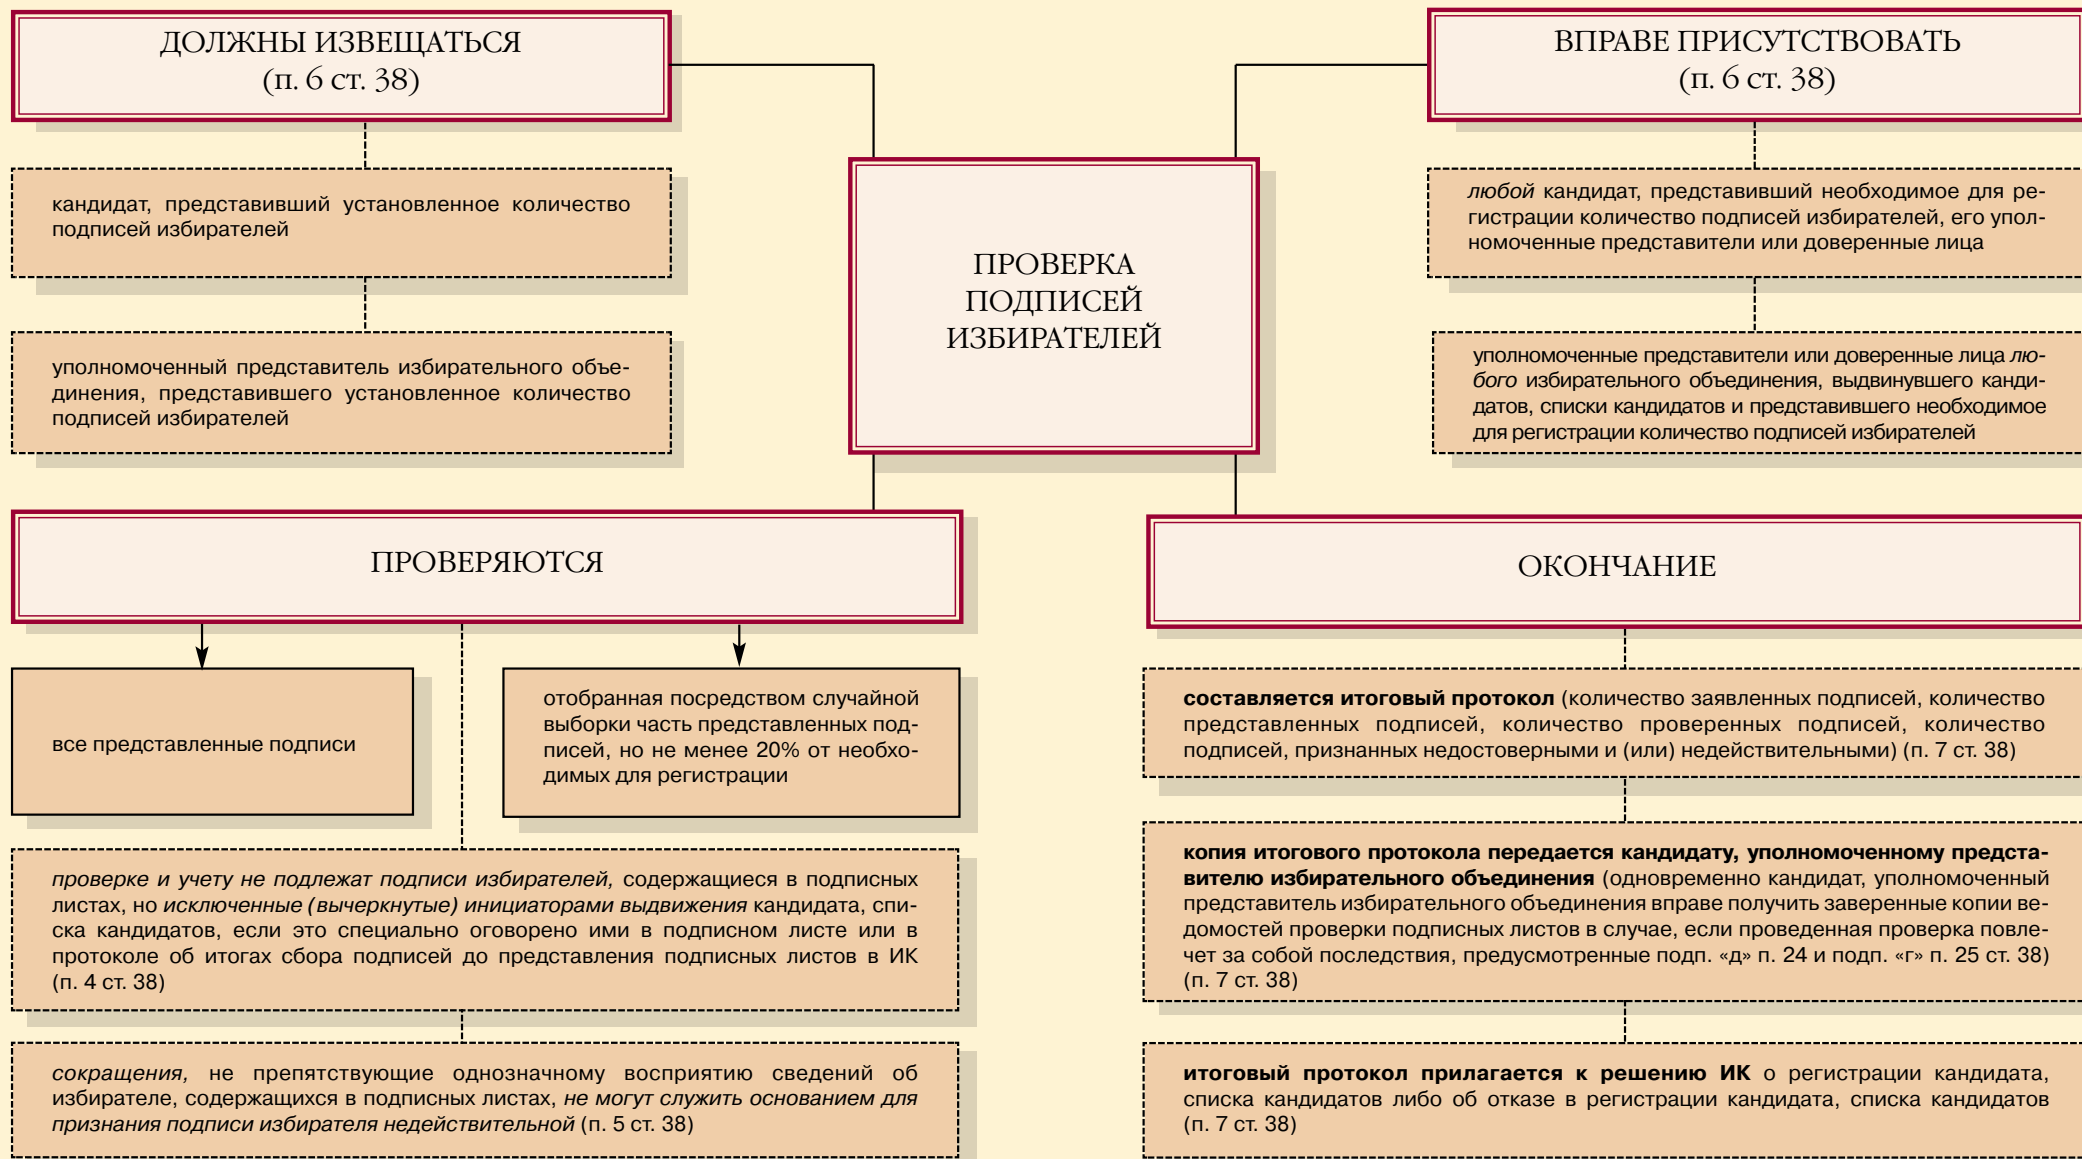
ДОЛЖНЫ ИЗВЕЩАТЬСЯ
(п. 6 ст. 38)

кандидат, представивший установленное количество подписей избирателей

уполномоченный представитель избирательного объединения, представившего установленное количество подписей избирателей

ПРОВЕРКА ПОДПИСЕЙ ИЗБИРАТЕЛЕЙ

ВПРАВЕ ПРИСУТСТВОВАТЬ
(п. 6 ст. 38)

*любой* кандидат, представивший необходимое для регистрации количество подписей избирателей, его уполномоченные представители или доверенные лица

уполномоченные представители или доверенные лица *любого* избирательного объединения, выдвинувшего кандидатов, списки кандидатов и представившего необходимое для регистрации количество подписей избирателей

ПРОВЕРЯЮТСЯ

все представленные подписи

отобранная посредством случайной выборки часть представленных подписей, но не менее 20% от необходимых для регистрации

*проверке и учету не подлежат подписи избирателей,* содержащиеся в подписных листах, но *исключенные (вычеркнутые) инициаторами выдвижения* кандидата, списка кандидатов, если это специально оговорено ими в подписном листе или в протоколе об итогах сбора подписей до представления подписных листов в ИК (п. 4 ст. 38)

*сокращения,* не препятствующие однозначному восприятию сведений об избирателе, содержащихся в подписных листах, *не могут служить основанием для признания подписи избирателя недействительной* (п. 5 ст. 38)

ОКОНЧАНИЕ

**составляется итоговый протокол** (количество заявленных подписей, количество представленных подписей, количество проверенных подписей, количество подписей, признанных недостоверными и (или) недействительными) (п. 7 ст. 38)

**копия итогового протокола передается кандидату, уполномоченному представителю избирательного объединения** (одновременно кандидат, уполномоченный представитель избирательного объединения в случае вправе получить заверенные копии ведомостей проверки подписных листов в случае, если проведенная проверка повлечет за собой последствия, предусмотренные подп. «д» п. 24 и подп. «г» п. 25 ст. 38) (п. 7 ст. 38)

**итоговый протокол прилагается к решению ИК** о регистрации кандидата, списка кандидатов либо об отказе в регистрации кандидата, списка кандидатов (п. 7 ст. 38)